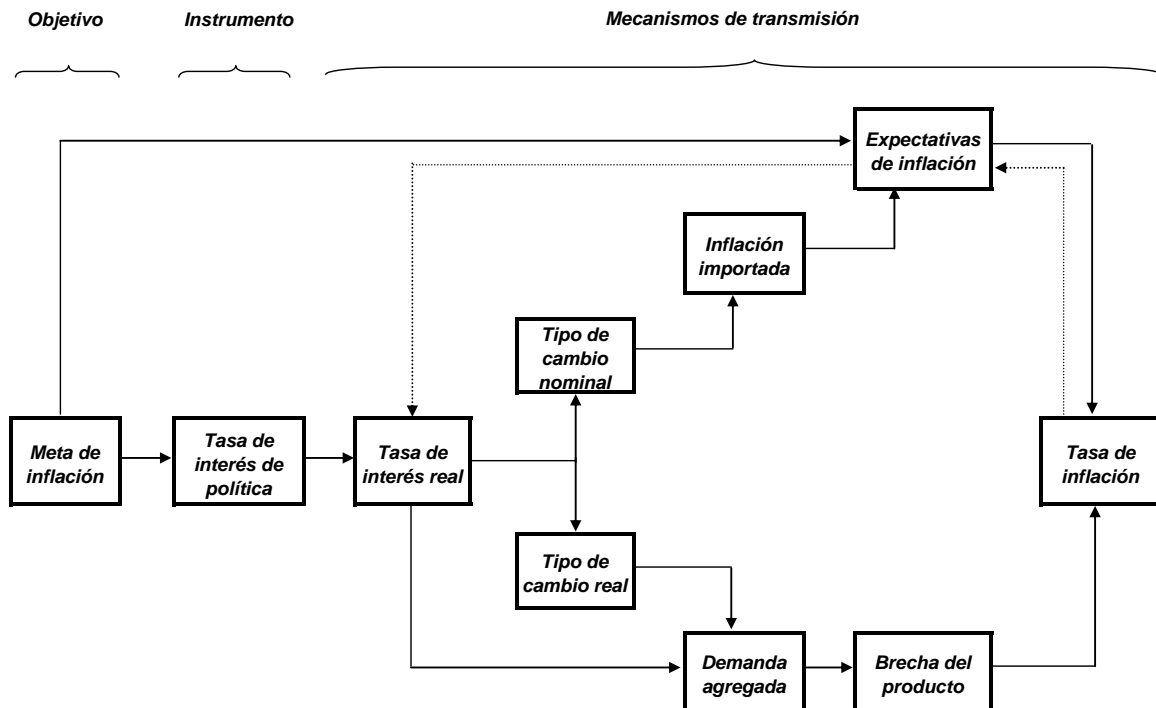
Objetivo

Instrumento

Mecanismos de transmisión

Expectativas de inflación

Inflación importada

Tipo de cambio nominal

Meta de inflación

Tasa de interés de política

Tasa de interés real

Tasa de inflación

Tipo de cambio real

Demanda agregada

Brecha del producto